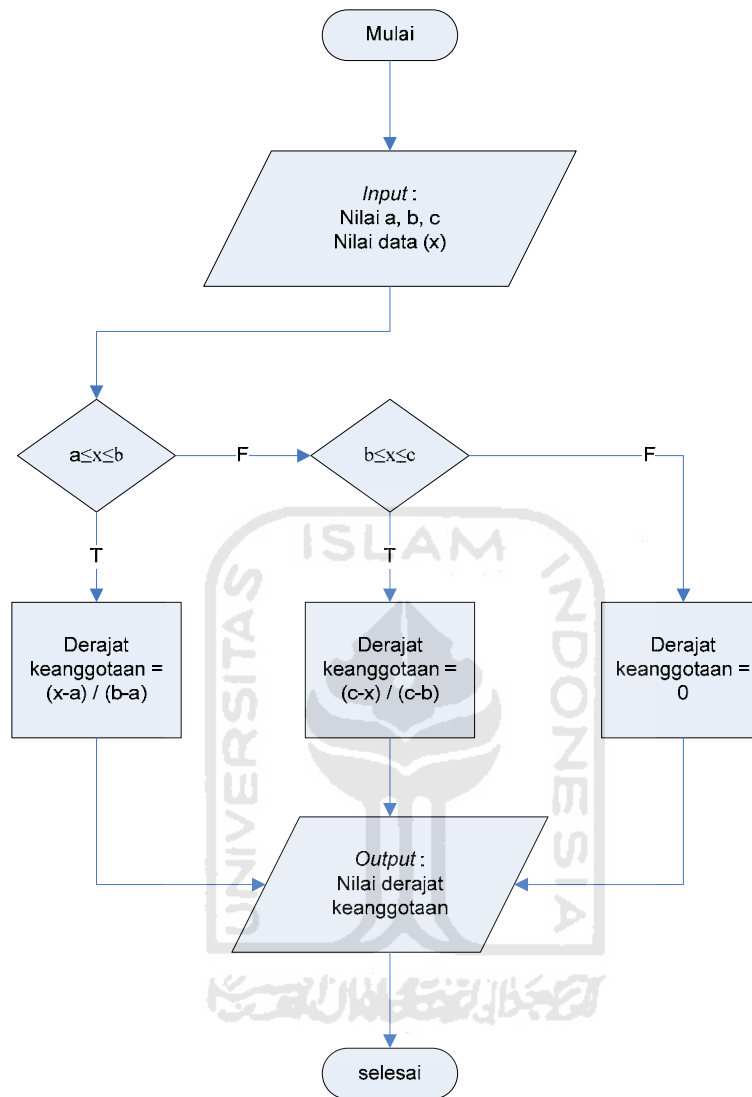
Mulai

*Input* :
Nilai a, b, c
Nilai data (x)

$a \leq x \leq b$

F

$b \leq x \leq c$

F

T

T

Derajat keanggotaan = (x-a) / (b-a)

Derajat keanggotaan = (c-x) / (c-b)

Derajat keanggotaan = 0

*Output* :
Nilai derajat keanggotaan

selesai

ISLAM
UNIVERSITAS
INDONESIA